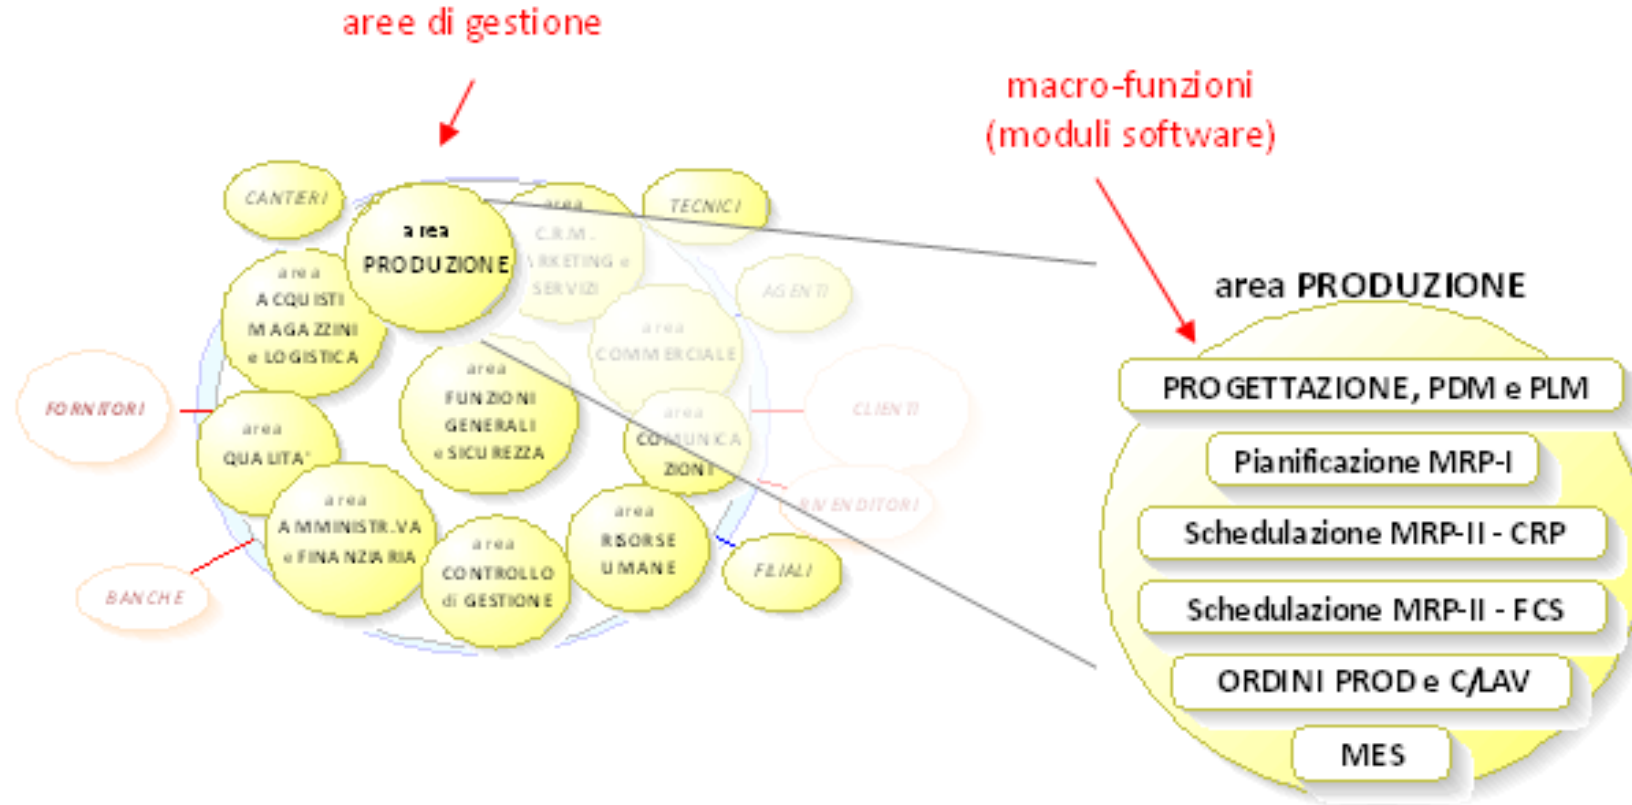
aree di gestione

macro-funzioni
(moduli software)

CANTIERI

area
PRODUZIONE

area
C.R.M.
MARKETING e
SERVIZI

TECNICI

AGENTI

area
ACQUISTI
MAGAZZINI
e LOGISTICA

area
COMMERCIALE

FORNITORI

area
FUNZIONI
GENERALI
e SICUREZZA

area
COMUNICAZIONI

CLIENTI

area
QUALITA'

RIVENDITORI

area
AMMINISTR.VA
e FINANZIARIA

area
CONTROLLO
di GESTIONE

area
RISORSE
UMANE

FILIALI

BANCHE

area PRODUZIONE

PROGETTAZIONE, PDM e PLM

Pianificazione MRP-I

Schedulazione MRP-II - CRP

Schedulazione MRP-II - FCS

ORDINI PROD e C/LAV

MES